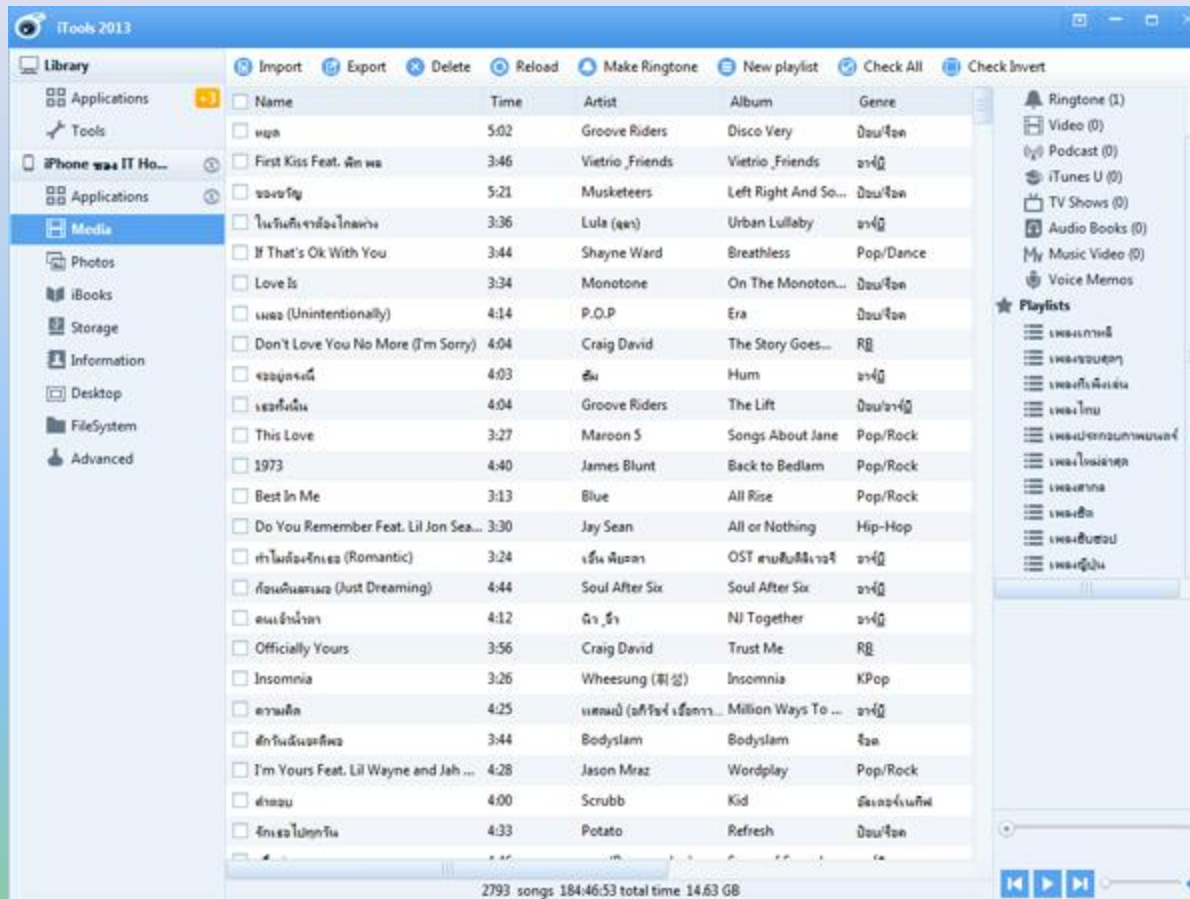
iTools 2013

Library
Applications
Tools
iPhone ของ IT Ho...
Applications
Media
Photos
iBooks
Storage
Information
Desktop
FileSystem
Advanced

Import Export Delete Reload Make Ringtone New playlist Check All Check Invert

| Name | Time | Artist | Album | Genre |
|---|---|---|---|---|
| หยุด | 5:02 | Groove Riders | Disco Very | ป๊อบ/ร็อค |
| First Kiss Feat. พัด พล | 3:46 | Vietrio_Friends | Vietrio_Friends | อาร์บี |
| ของขวัญ | 5:21 | Musketeers | Left Right And So... | ป๊อบ/ร็อค |
| ในวันที่เราต้องไกลห่าง | 3:36 | Lula (ลุลา) | Urban Lullaby | อาร์บี |
| If That's Ok With You | 3:44 | Shayne Ward | Breathless | Pop/Dance |
| Love Is | 3:34 | Monotone | On The Monoton... | ป๊อบ/ร็อค |
| เผลอ (Unintentionally) | 4:14 | P.O.P | Era | ป๊อบ/ร็อค |
| Don't Love You No More (I'm Sorry) | 4:04 | Craig David | The Story Goes... | RB |
| รออยู่ตรงนี้ | 4:03 | ฮัม | Hum | อาร์บี |
| เธอทั้งนั้น | 4:04 | Groove Riders | The Lift | ป๊อบ/อาร์บี |
| This Love | 3:27 | Maroon 5 | Songs About Jane | Pop/Rock |
| 1973 | 4:40 | James Blunt | Back to Bedlam | Pop/Rock |
| Best In Me | 3:13 | Blue | All Rise | Pop/Rock |
| Do You Remember Feat. Lil Jon Sea... | 3:30 | Jay Sean | All or Nothing | Hip-Hop |
| ทำไมต้องรักเธอ (Romantic) | 3:24 | เอิ้น พิยะดา | OST สายสืบสิบเจ็ด | อาร์บี |
| ก่อนตื่นนอนเธอ (Just Dreaming) | 4:44 | Soul After Six | Soul After Six | อาร์บี |
| คนเจ้าน้ำตา | 4:12 | นิว_จิ๋ว | NJ Together | อาร์บี |
| Officially Yours | 3:56 | Craig David | Trust Me | RB |
| Insomnia | 3:26 | Wheesung (휘성) | Insomnia | KPop |
| ความคิด | 4:25 | แสตมป์ (อภิวัชร์ เอื้อถาว... | Million Ways To ... | อาร์บี |
| สักวันฉันจะดีพอ | 3:44 | Bodyslam | Bodyslam | ร็อค |
| I'm Yours Feat. Lil Wayne and Jah ... | 4:28 | Jason Mraz | Wordplay | Pop/Rock |
| คำตอบ | 4:00 | Scrubb | Kid | อัลเทอร์เนทีฟ |
| รักเธอไม่ทุกวัน | 4:33 | Potato | Refresh | ป๊อบ/ร็อค |

Ringtone (1)
Video (0)
Podcast (0)
iTunes U (0)
TV Shows (0)
Audio Books (0)
Music Video (0)
Voice Memos
Playlists
เพลงเกาหลี
เพลงชอบสุดๆ
เพลงที่เพิ่งเล่น
เพลงไทย
เพลงประกอบภาพยนตร์
เพลงใหม่ล่าสุด
เพลงสากล
เพลงฮิต
เพลงสิบอันดับ
เพลงญี่ปุ่น

2793 songs 184:46:53 total time 14.63 GB